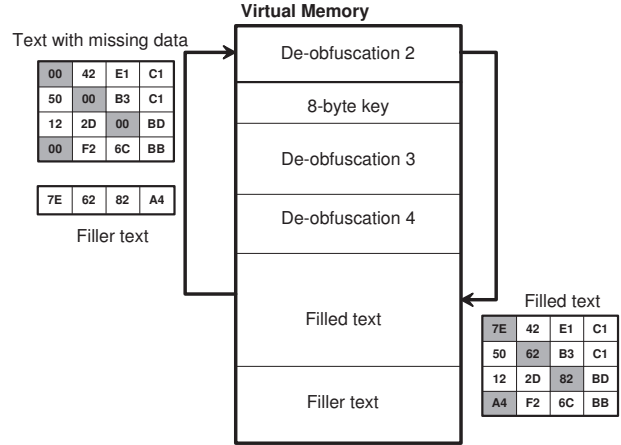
Virtual Memory

Text with missing data

| 00 | 42 | E1 | C1 |
|---|---|---|---|
| 50 | 00 | B3 | C1 |
| 12 | 2D | 00 | BD |
| 00 | F2 | 6C | BB |

| 7E | 62 | 82 | A4 |
|---|---|---|---|

Filler text

De-obfuscation 2

8-byte key

De-obfuscation 3

De-obfuscation 4

Filled text

Filler text

Filled text

| 7E | 42 | E1 | C1 |
|---|---|---|---|
| 50 | 62 | B3 | C1 |
| 12 | 2D | 82 | BD |
| A4 | F2 | 6C | BB |